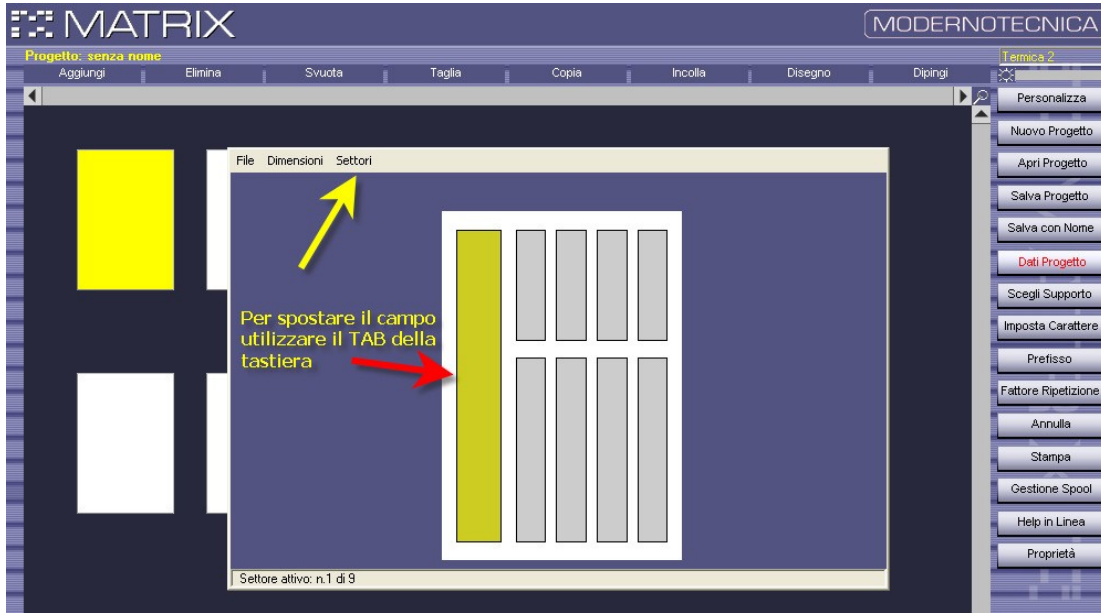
MATRIX

MODERNOTECNICA

Progetto: senza nome

Aggiungi Elimina Svuota Taglia Copia Incolla Disegno Dipingi

Termica 2

Personalizza
Nuovo Progetto
Apri Progetto
Salva Progetto
Salva con Nome
Dati Progetto
Scegli Supporto
Imposta Carattere
Prefisso
Fattore Ripetizione
Annulla
Stampa
Gestione Spool
Help in Linea
Proprietà

File Dimensioni Settori

Per spostare il campo utilizzare il TAB della tastiera

Settore attivo: n.1 di 9